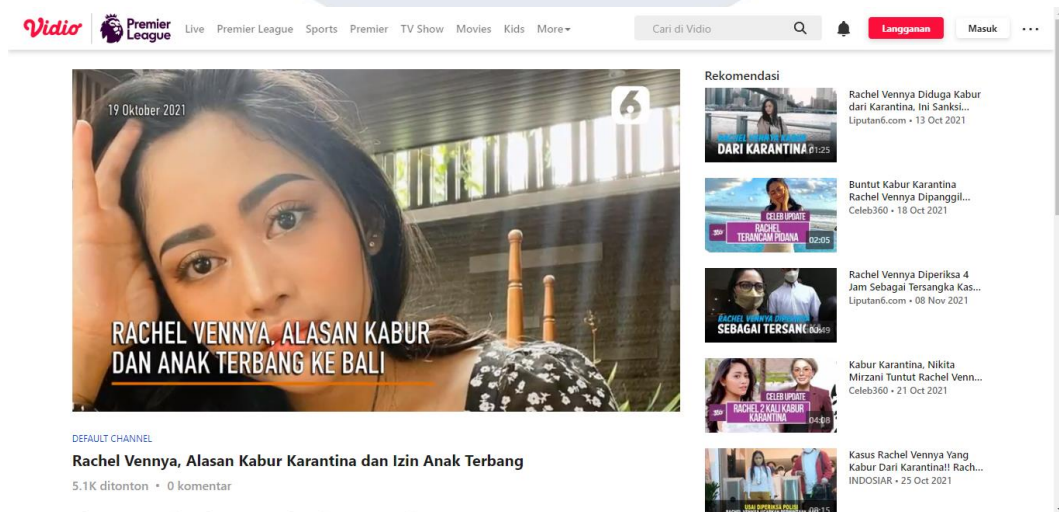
Vidio Premier League Live Premier League Sports Premier TV Show Movies Kids More

Cari di Vidio

Langganan Masuk

19 Oktober 2021

6

RACHEL VENNYA, ALASAN KABUR DAN ANAK TERBANG KE BALI

DEFAULT CHANNEL

Rachel Vennya, Alasan Kabur Karantina dan Izin Anak Terbang

5.1K ditonton • 0 komentar

Rekomendasi

DARI KARANTINA 01:25

Rachel Vennya Diduga Kabur dari Karantina, Ini Sanksi...
Liputan6.com • 13 Oct 2021

CELEB UPDATE RACHEL TERANCAM PIDANA 02:05

Buntut Kabur Karantina Rachel Vennya Dipanggil...
Celeb360 • 18 Oct 2021

SEBAGAI TERSANG 00:49

Rachel Vennya Diperiksa 4 Jam Sebagai Tersangka Kas...
Liputan6.com • 08 Nov 2021

CELEB UPDATE RACHEL 2 KALI KABUR KARANTINA 04:08

Kabur Karantina, Nikita Mirzani Tuntut Rachel Venn...
Celeb360 • 21 Oct 2021

USAI DIPERIKSA POLISI 08:15

Kasus Rachel Vennya Yang Kabur Dari Karantina!! Rach...
INDOSIAR • 25 Oct 2021